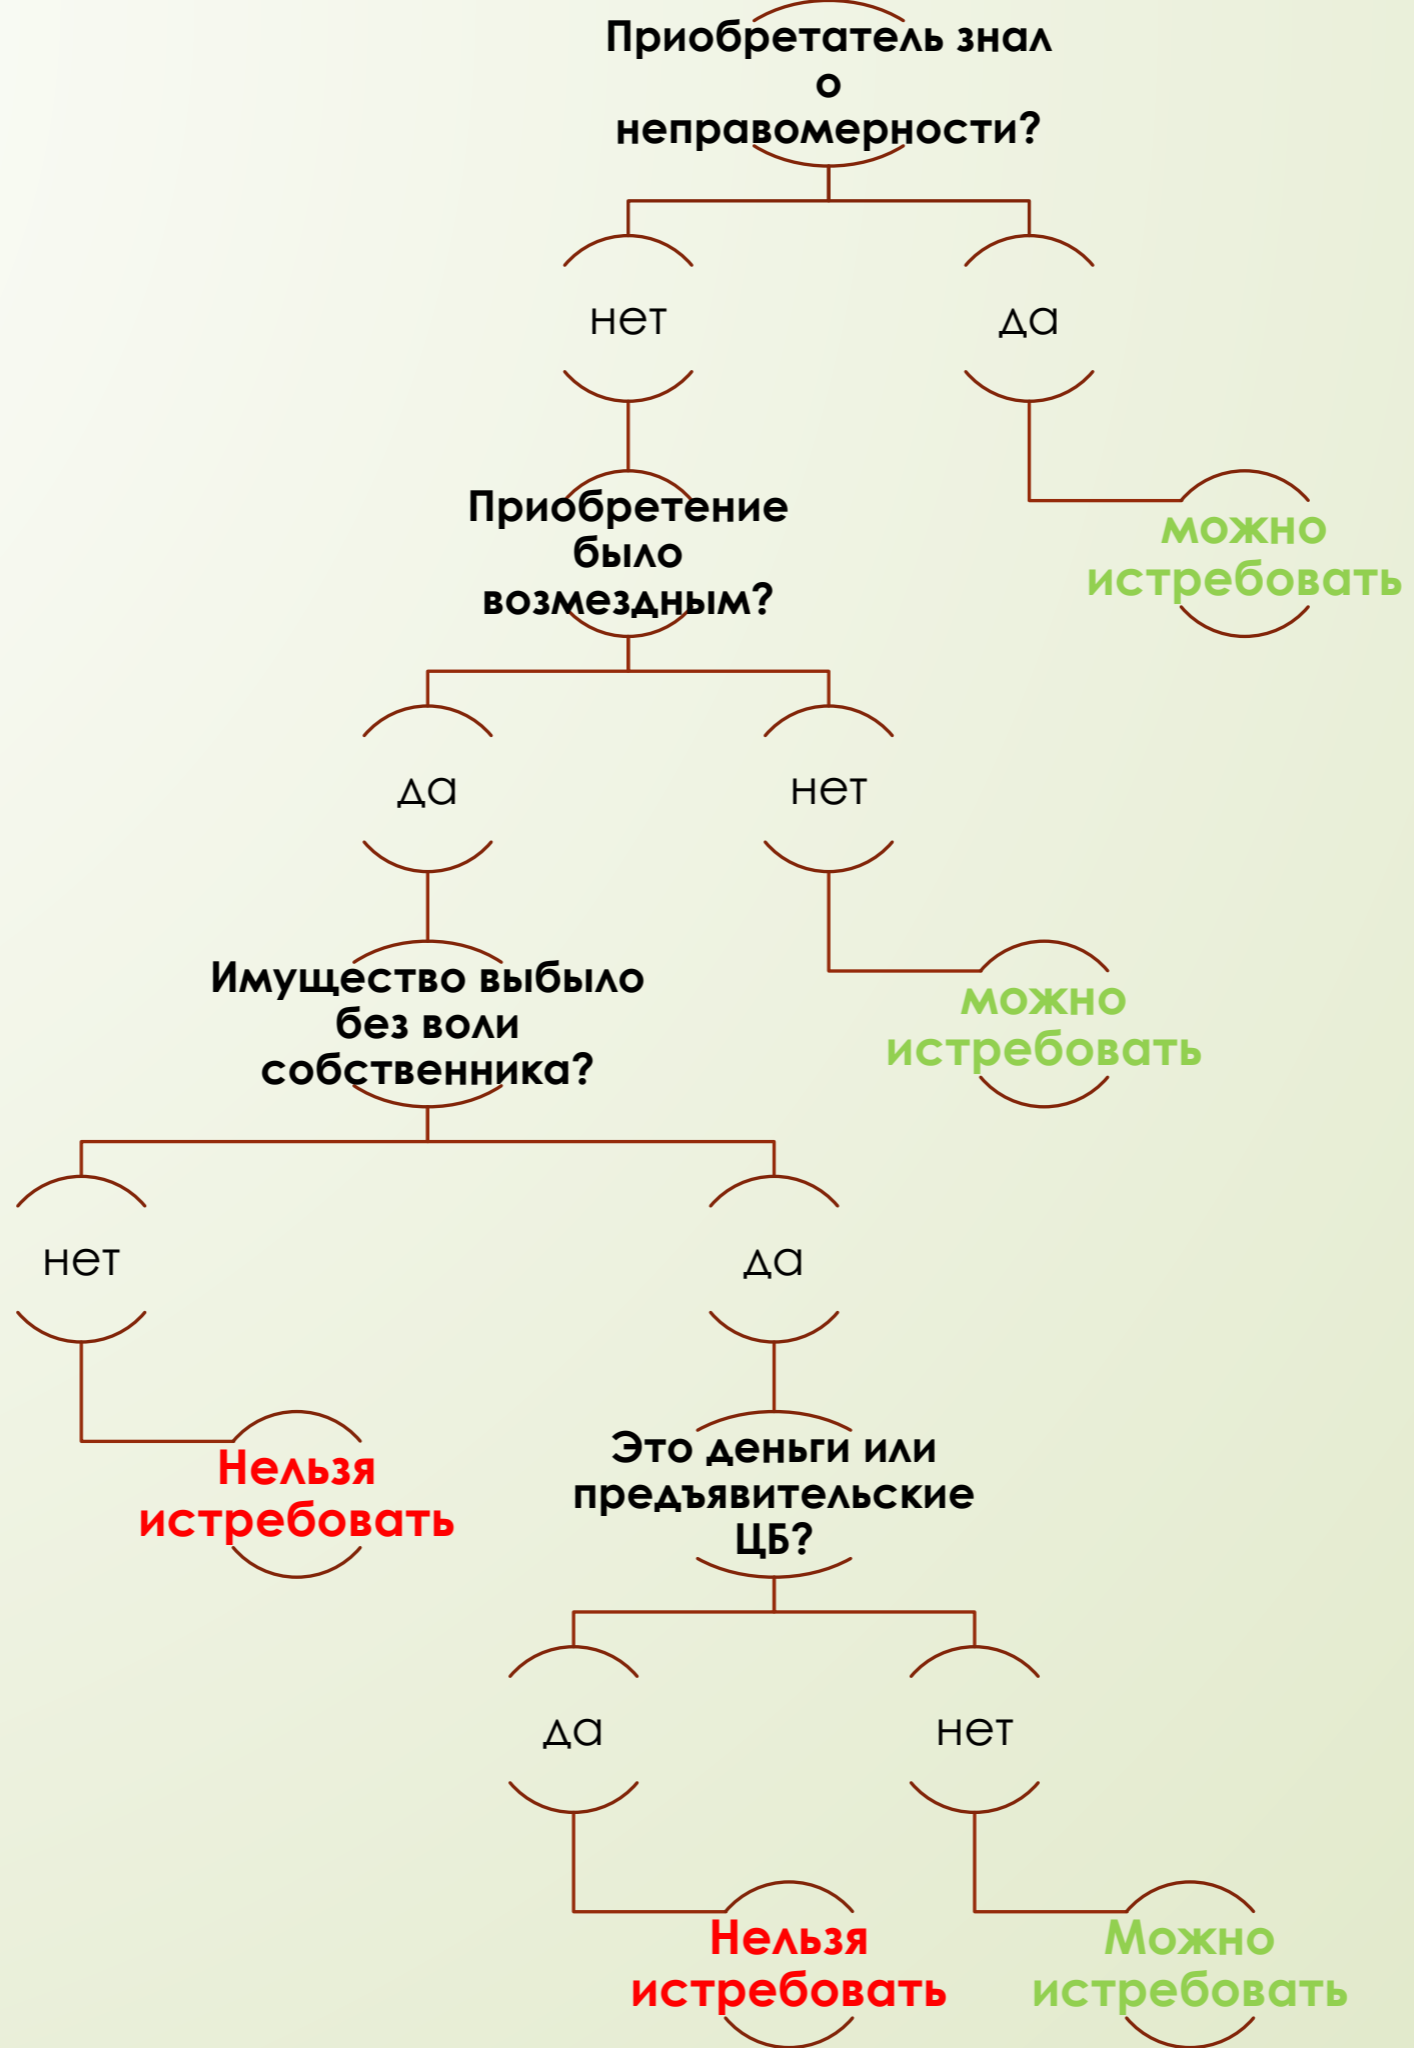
Приобретатель знал о неправомерности?

нет

да

Приобретение было возмездным?

можно истребовать

да

нет

Имущество выбыло без воли собственника?

можно истребовать

нет

да

Нельзя истребовать

Это деньги или предъявительские ЦБ?

да

нет

Нельзя истребовать

Можно истребовать